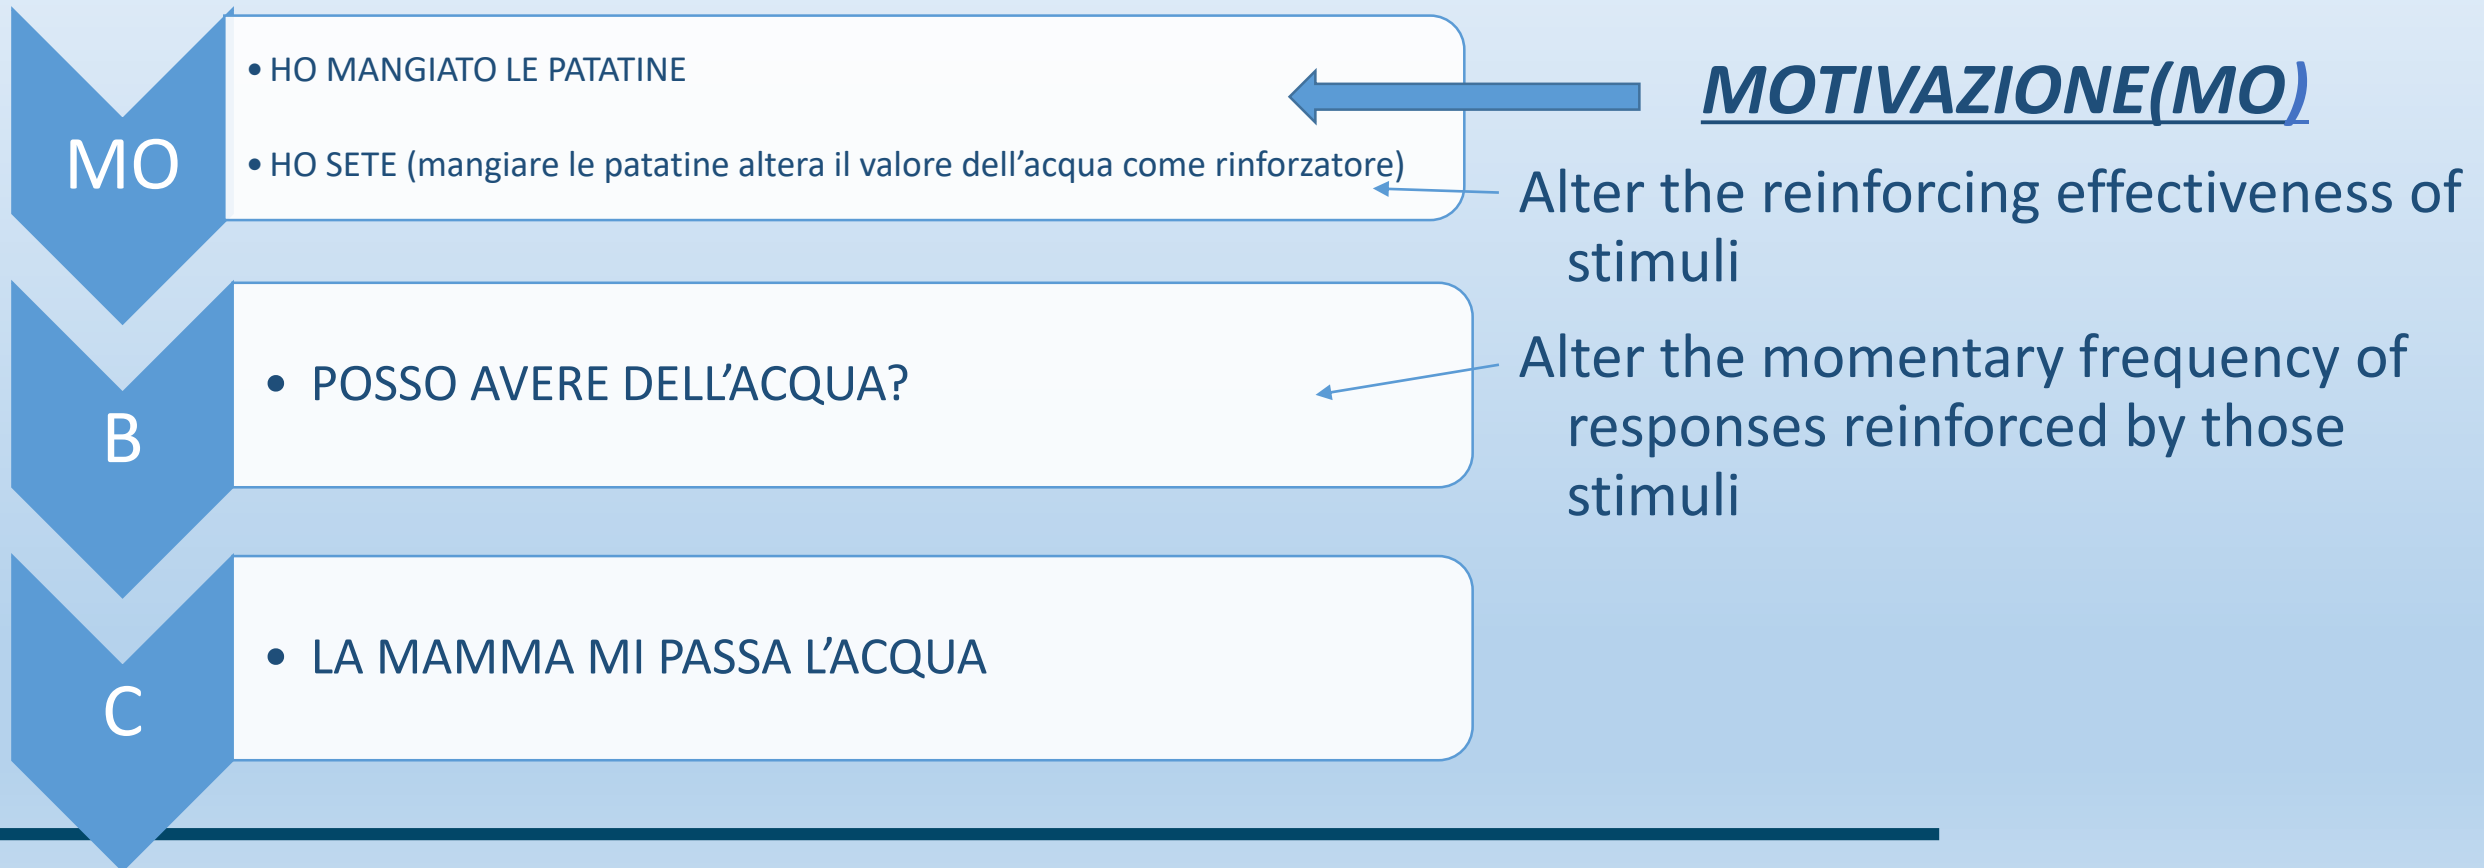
MO

• HO MANGIATO LE PATATINE

• HO SETE (mangiare le patatine altera il valore dell’acqua come rinforzatore)

B

• POSSO AVERE DELL’ACQUA?

C

• LA MAMMA MI PASSA L’ACQUA

MOTIVAZIONE(MO)

Alter the reinforcing effectiveness of stimuli

Alter the momentary frequency of responses reinforced by those stimuli